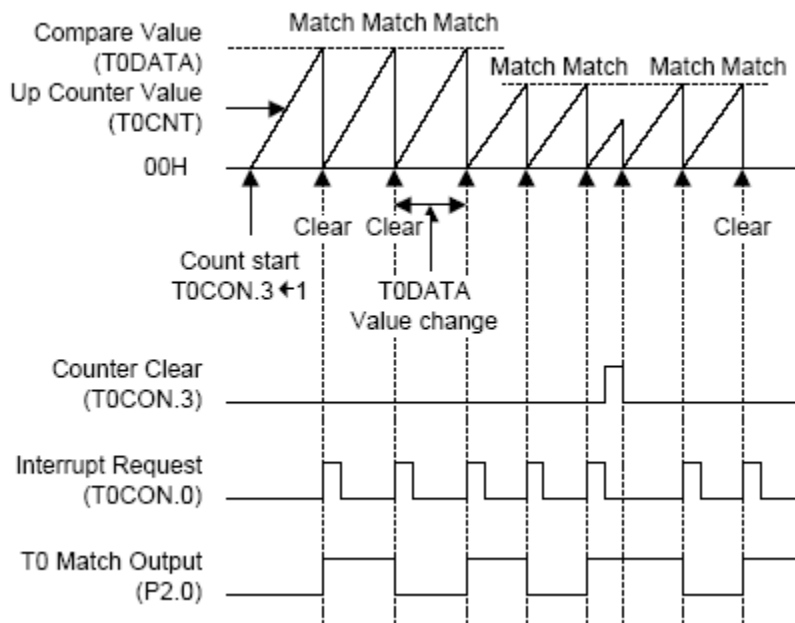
Compare Value (T0DATA)

Match Match Match

Match Match

Match Match

Up Counter Value (T0CNT)

00H

Clear

Clear

Clear

Count start T0CON.3 ←1

T0DATA Value change

Counter Clear (T0CON.3)

Interrupt Request (T0CON.0)

T0 Match Output (P2.0)